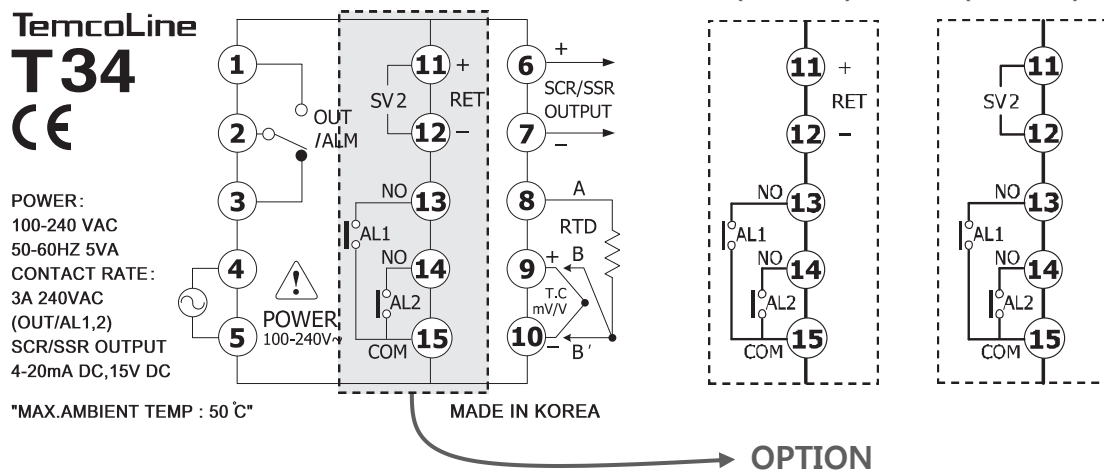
TemcoLine
T34
CE

POWER:
100-240 VAC
50-60HZ 5VA
CONTACT RATE:
3A 240VAC
(OUT/AL1,2)
SCR/SSR OUTPUT
4-20mA DC,15V DC

"MAX.AMBIENT TEMP : 50 ̊C"

1
OUT
/ALM
2
3
4
5
POWER
100-240V~

11 +
SV2
RET
12 –
NO 13
AL1
NO 14
AL2
COM 15

6 +
SCR/SSR
OUTPUT
7 –
8 A
RTD
9 + B
T.C
mV/V
10 – B'

MADE IN KOREA

11 +
RET
12 –
NO 13
AL1
NO 14
AL2
COM 15

SV2
11
12
NO 13
AL1
NO 14
AL2
COM 15

OPTION